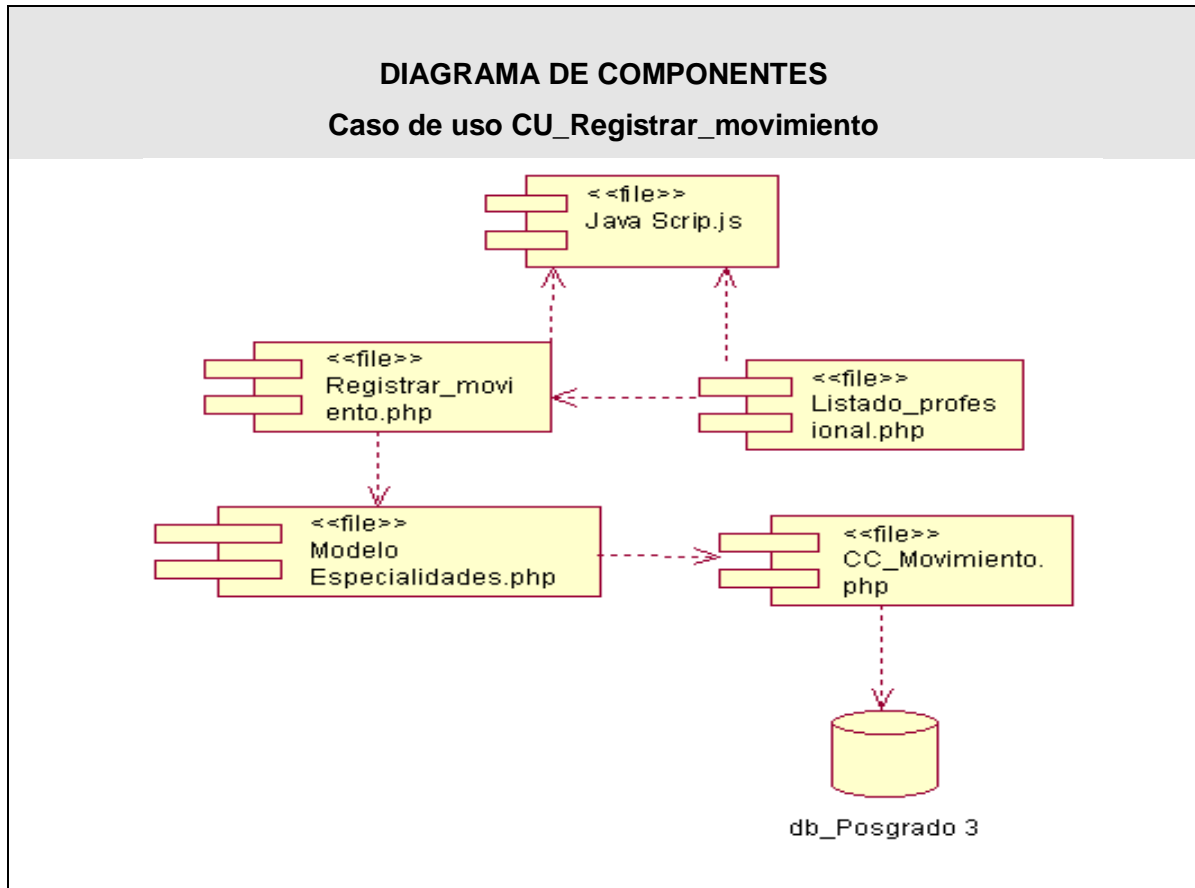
DIAGRAMA DE COMPONENTES

Caso de uso CU_Registrar_movimiento

<<file>>
Java Scrip.js

<<file>>
Registrar_moviento.php

<<file>>
Listado_profesional.php

<<file>>
Modelo Especialidades.php

<<file>>
CC_Movimiento.php

db_Posgrado 3